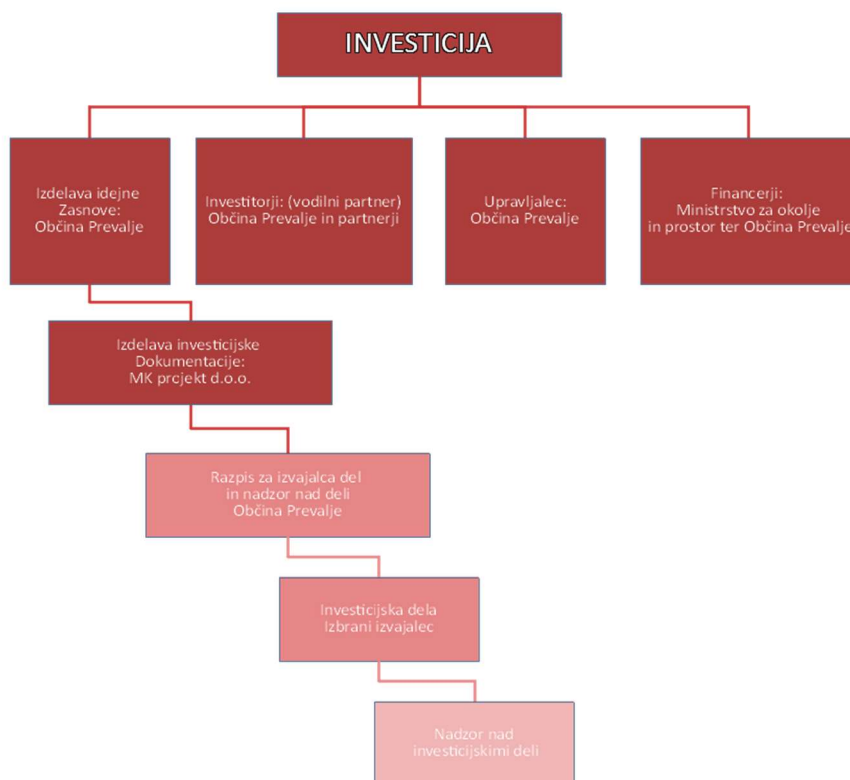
INVESTICIJA

Izdelava idejne Zasnove: Občina Prevalje

Investitorji: (vodilni partner) Občina Prevalje in partnerji

Upravljalec: Občina Prevalje

Financerji: Ministrstvo za okolje in prostor ter Občina Prevalje

Izdelava investicijske Dokumentacije: MK projekt d.o.o.

Razpis za izvajalca del in nadzor nad deli Občina Prevalje

Investicijska dela Izbrani izvajalec

Nadzor nad investicijskimi deli